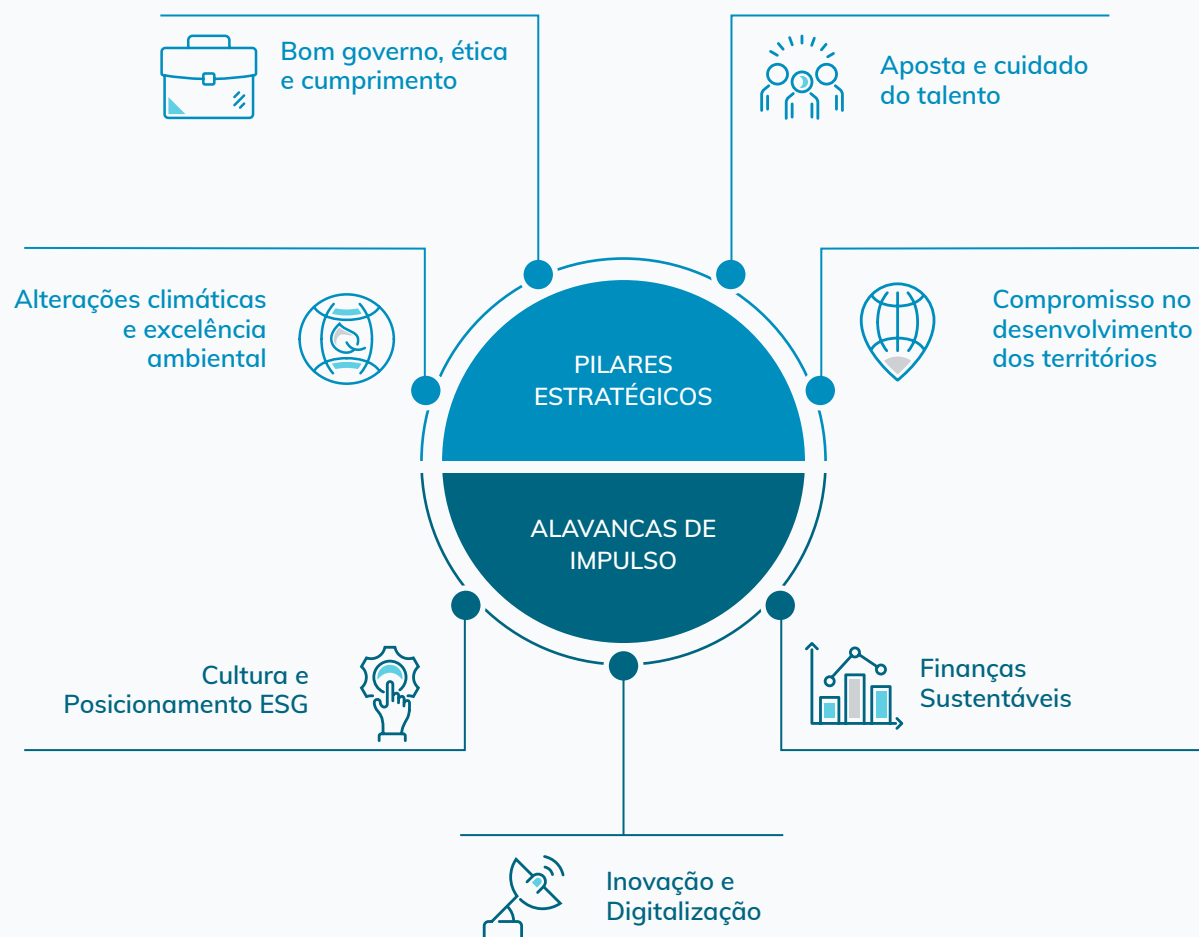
Bom governo, ética e cumprimento

Aposta e cuidado do talento

Alterações climáticas e excelência ambiental

PILARES ESTRATÉGICOS

Compromisso no desenvolvimento dos territórios

ALAVANCAS DE IMPULSO

Cultura e Posicionamento ESG

Finanças Sustentáveis

Inovação e Digitalização